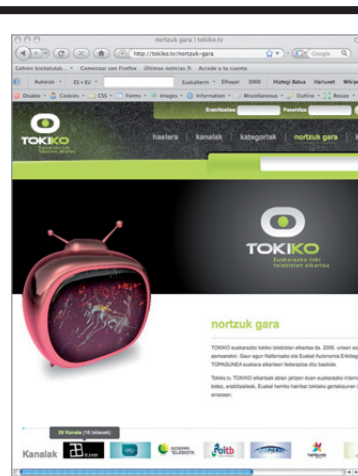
nortzuk gara | tokiko.tv

http://tokiko.tv/nortzuk-gara

Google

Gehien bisitatuak Comenzar con Firefox Últimas noticias Acceder a tu cuenta

Aukerak ES • EU Euskalterm Elhuyar 3000 Hiztegi Batua Harluxet Wikipe

Disable Cookies CSS Forms Images Information Miscellaneous Outline Resize

Erabiltzailea Pasahitza

TOKIKO Euskarazko toki telebisten elkartea

hasiera | kanalak | kategoriak | nortzuk gara |

TOKIKO Euskarazko toki telebisten elkartea

nortzuk gara

TOKIKO euskarazko tokiko telebisten elkartea da. 2005. urtean so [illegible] esmosaretik. Gaur egun Nafarroako eta Euskal Autonomia Erkideg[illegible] TOPAGUNEA euskara elkarteen federazioa ditu bazkide.

Tokiko.tv, TOKIKO elkarteak abian jarriaren duen euskarazko Intern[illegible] bildu, erabiltzaileei, Euskal Herriko hainbat tokitako gertakizun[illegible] emateari.

28 Kanala (15 Urtesai)

Kanalak

GOIERRI TELEBISTA

eitb